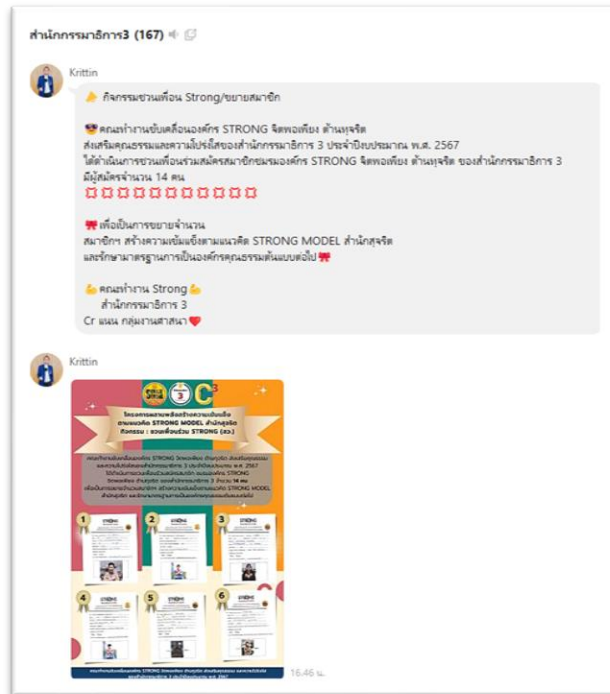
สำนักกรรมาธิการ3 (167)

Krittin

กิจกรรมชวนเพื่อน Strong/ขยายสมาชิก

คณะทำงานขับเคลื่อนองค์กร STRONG จิตพอเพียง ต้านทุจริต ส่งเสริมคุณธรรมและความโปร่งใสของสำนักกรรมาธิการ 3 ประจำปีงบประมาณ พ.ศ. 2567 ได้ดำเนินการชวนเพื่อนร่วมสมัครสมาชิกชมรมองค์กร STRONG จิตพอเพียง ต้านทุจริต ของสำนักกรรมาธิการ 3 มีผู้สมัครจำนวน 14 คน

เพื่อเป็นการขยายจำนวน สมาชิกฯ สร้างความเข้มแข็งตามแนวคิด STRONG MODEL สำนักสุจริต และรักษามาตรฐานการเป็นองค์กรคุณธรรมต้นแบบต่อไป

คณะทำงาน Strong
สำนักกรรมาธิการ 3
Cr แนน กลุ่มงานศาสนา

Krittin

C3

โครงการสานพลังสร้างความเข้มแข็ง ตามแนวคิด STRONG MODEL สำนักสุจริต
กิจกรรม : ชวนเพื่อนร่วม STRONG (สว.)

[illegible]

1 2 3 4 5 6

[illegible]

16.46 น.